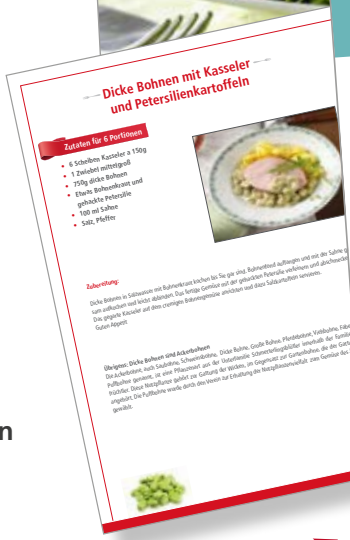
Dicke Bohnen mit Kasseler und Petersilienkartoffeln

Zutaten für 6 Portionen

6 Scheiben Kasseler a 150g
1 Zwiebel mittelgroß
750g dicke Bohnen
Etwas Bohnenkraut und gehackte Petersilie
100 ml Sahne
Salz, Pfeffer

Zubereitung:

Dicke Bohnen in Salzwasser mit Bohnenkraut kochen bis Sie gar sind. Bohnenmehl aufbragen und mit der Sahne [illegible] zum aufkochen und leicht abbinden. Das fertige Gemüse mit der gehackten Petersilie verfeinern und abschmecken. Das gegarte Kasseler auf dem cremigen Bohnengemüse anrichten und dazu Salzkartoffeln servieren.

Guten Appetit

Übrigens: Dicke Bohnen sind Ackerbohnen

Die Ackerbohne, auch Saubohne, Schweinsbohne, Dicke Bohne, Große Bohne, Pferdebohne, Viehbohne, Faba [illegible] Puffbohne genannt, ist eine Pflanzenart aus der Unterfamilie Schmetterlingsblütler innerhalb der Familie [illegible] Früher: Diese Nutzpflanze gehört zur Gattung der Wicken, im Gegensatz zur Gartenbohne, die der Gattung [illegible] angehört. Die Puffbohne wurde durch den Verein zur Erhaltung der Nutzpflanzenvielfalt zum Gemüse des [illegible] gewählt.

n